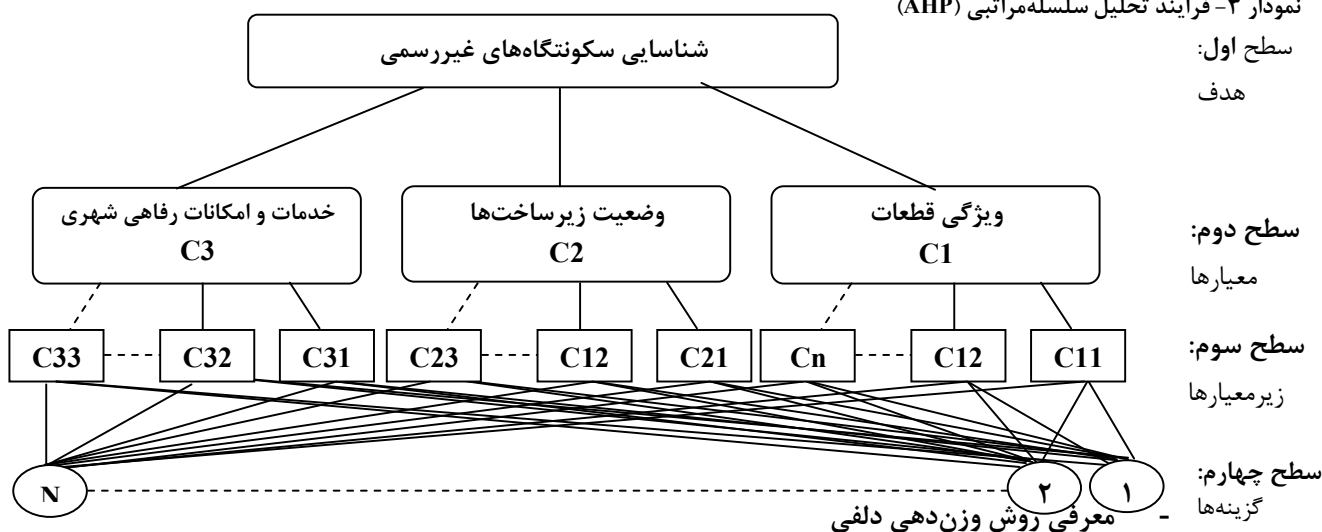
نمودار ۲- فرایند تحلیل سلسله‌مراتبی (AHP)

سطح اول: هدف

شناسایی سکونتگاه‌های غیررسمی

سطح دوم: معیارها

ویژگی قطعات C1

وضعیت زیرساخت‌ها C2

خدمات و امکانات رفاهی شهری C3

سطح سوم: زیرمعیارها

C11 | C12 | Cn | C21 | C12 | C23 | C31 | C32 | C33

سطح چهارم: گزینه‌ها

۱ | ۲ | N

- معرفی روش وزن‌دهی دلفی